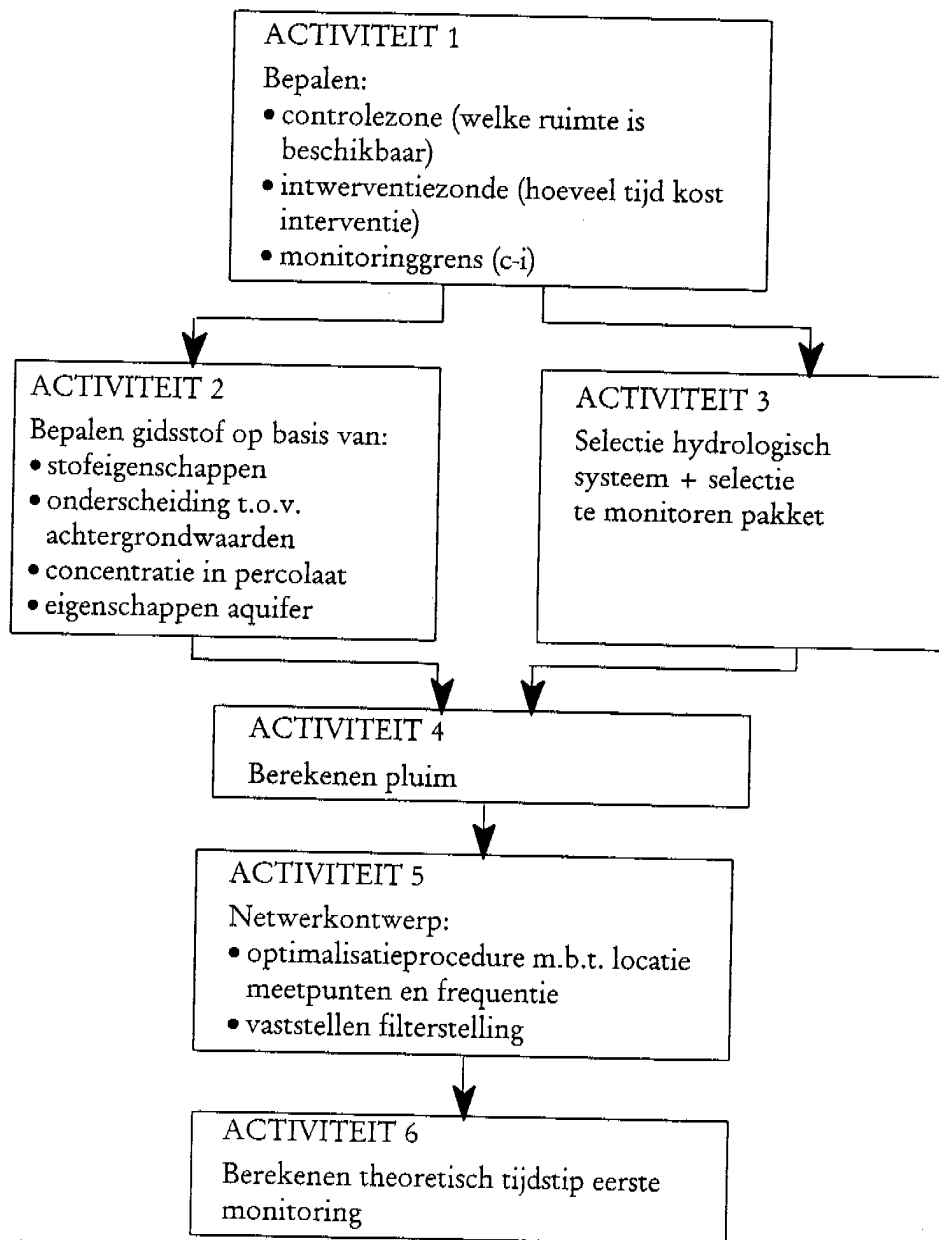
ACTIVITEIT 1

Bepalen:
• controlezone (welke ruimte is beschikbaar)
• intwerventiezonde (hoeveel tijd kost interventie)
• monitoringgrens (c-i)

ACTIVITEIT 2

Bepalen gidsstof op basis van:
• stofeigenschappen
• onderscheiding t.o.v. achtergrondwaarden
• concentratie in percolaat
• eigenschappen aquifer

ACTIVITEIT 3

Selectie hydrologisch systeem + selectie te monitoren pakket

ACTIVITEIT 4

Berekenen pluim

ACTIVITEIT 5

Netwerkontwerp:
• optimalisatieprocedure m.b.t. locatie meetpunten en frequentie
• vaststellen filterstelling

ACTIVITEIT 6

Berekenen theoretisch tijdstip eerste monitoring